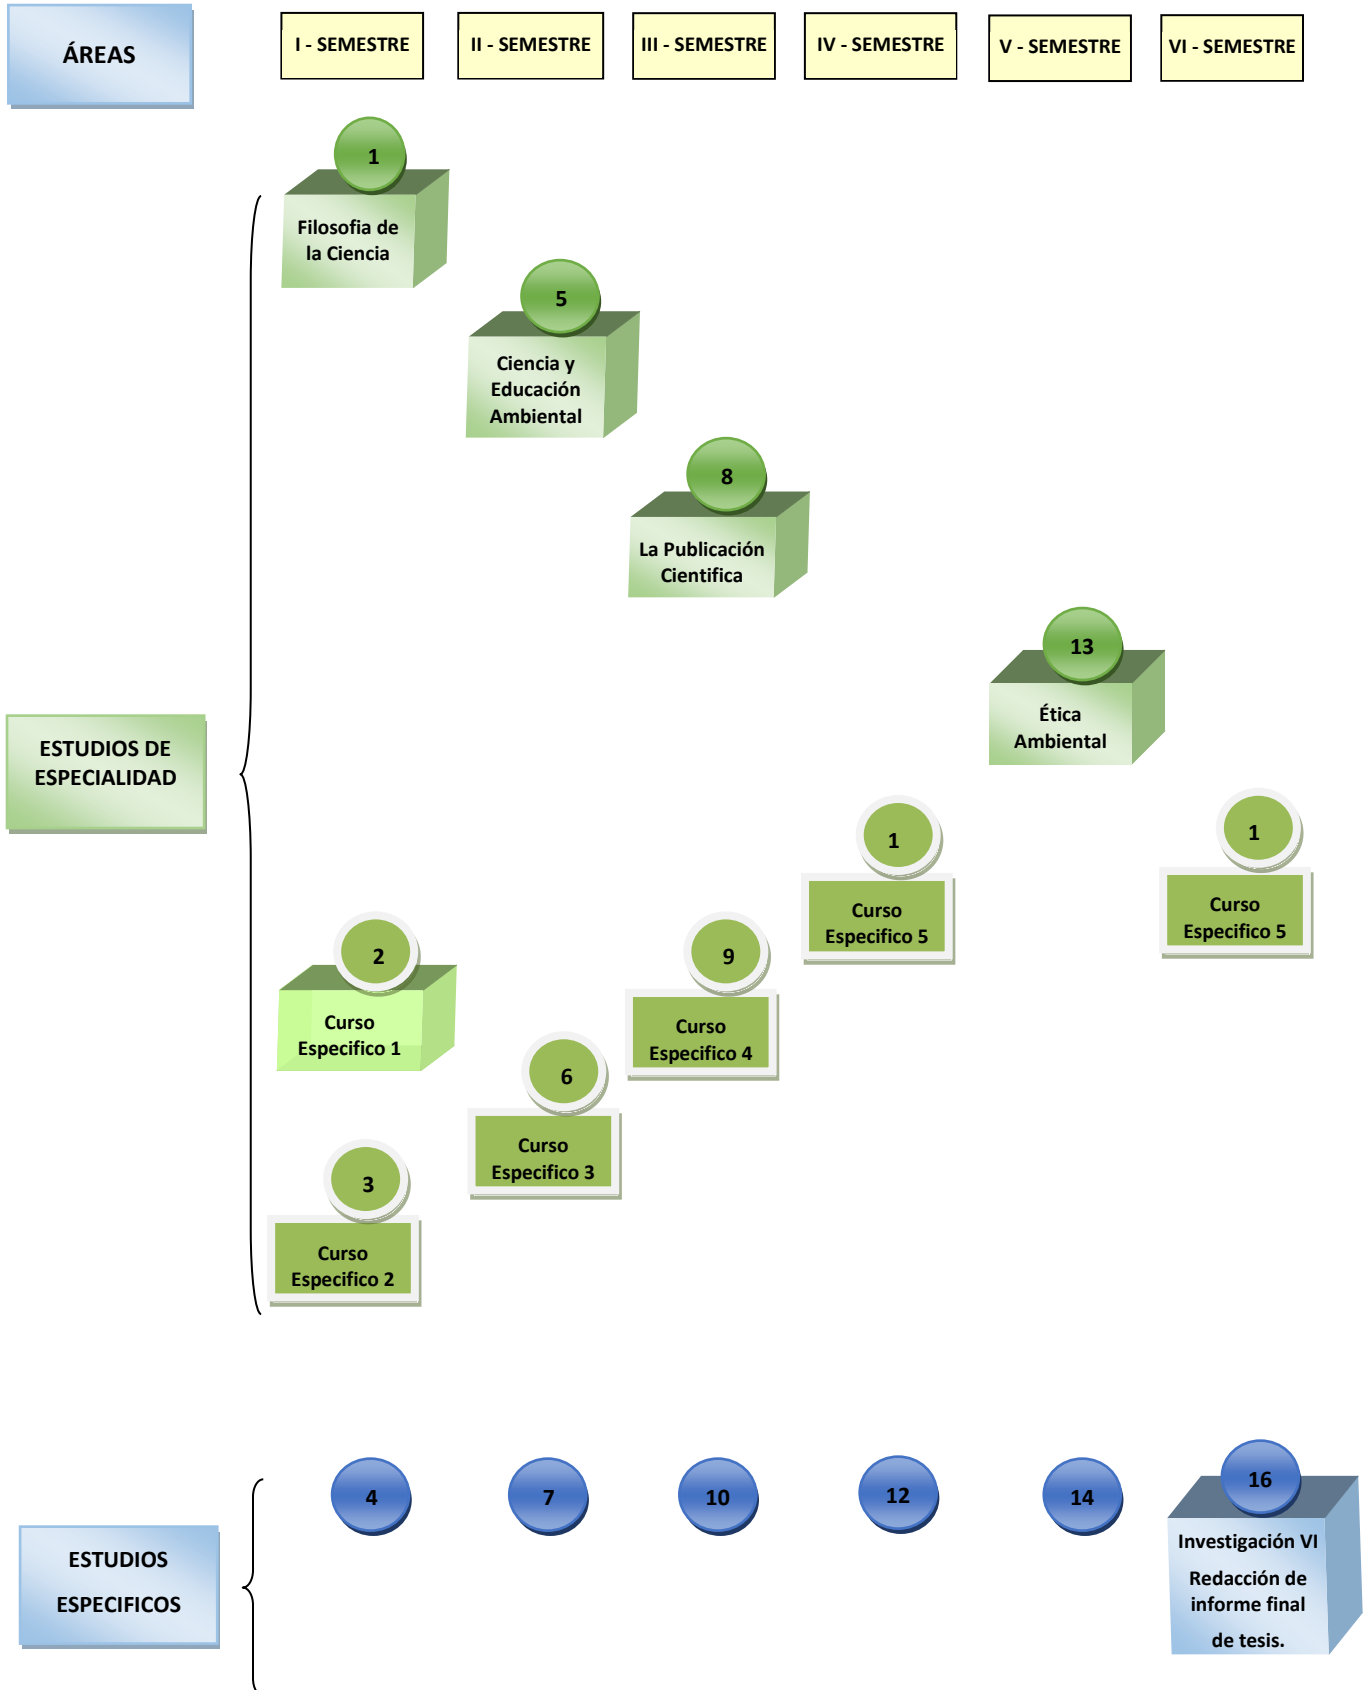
ÁREAS

I - SEMESTRE

II - SEMESTRE

III - SEMESTRE

IV - SEMESTRE

V - SEMESTRE

VI - SEMESTRE

1
Filosofia de la Ciencia

5
Ciencia y Educación Ambiental

8
La Publicación Cientifica

13
Ética Ambiental

ESTUDIOS DE ESPECIALIDAD

1
Curso Especifico 5

1
Curso Especifico 5

2
Curso Especifico 1

9
Curso Especifico 4

6
Curso Especifico 3

3
Curso Especifico 2

4

7

10

12

14

16
Investigación VI
Redacción de informe final de tesis.

ESTUDIOS ESPECIFICOS